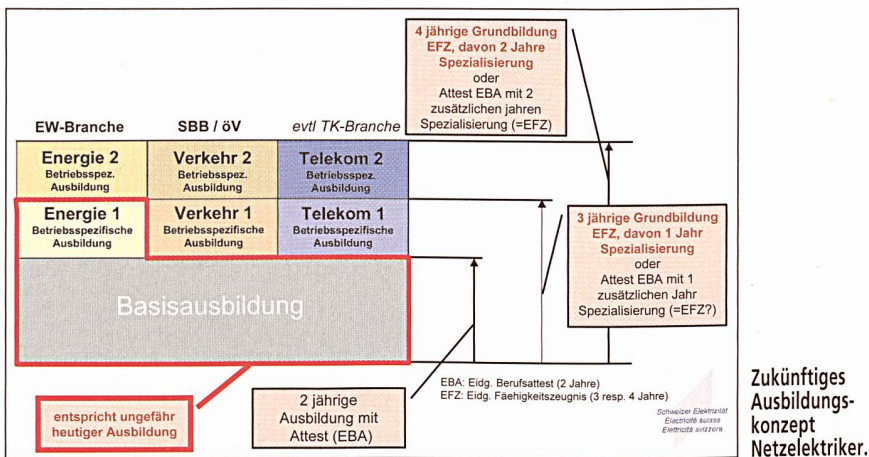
4 jährige Grundbildung EFZ, davon 2 Jahre Spezialisierung
oder
Attest EBA mit 2 zusätzlichen jahren Spezialisierung (=EFZ)

EW-Branche

SBB / öV

evtl TK-Branche

Energie 2
Betriebsspez. Ausbildung

Verkehr 2
Betriebsspez. Ausbildung

Telekom 2
Betriebsspez. Ausbildung

Energie 1
Betriebsspezifische Ausbildung

Verkehr 1
Betriebsspezifische Ausbildung

Telekom 1
Betriebsspezifische Ausbildung

3 jährige Grundbildung EFZ, davon 1 Jahr Spezialisierung
oder
Attest EBA mit 1 zusätzlichen Jahr Spezialisierung (=EFZ?)

Basisausbildung

EBA: Eidg. Berufsattest (2 Jahre)
EFZ: Eidg. Fähigkeitszeugnis (3 resp. 4 Jahre)

2 jährige Ausbildung mit Attest (EBA)

entspricht ungefähr heutiger Ausbildung

Schweizer Elektrizität
Electricité suisse
Elettricità svizzera

Zukünftiges Ausbildungskonzept Netzelektriker.